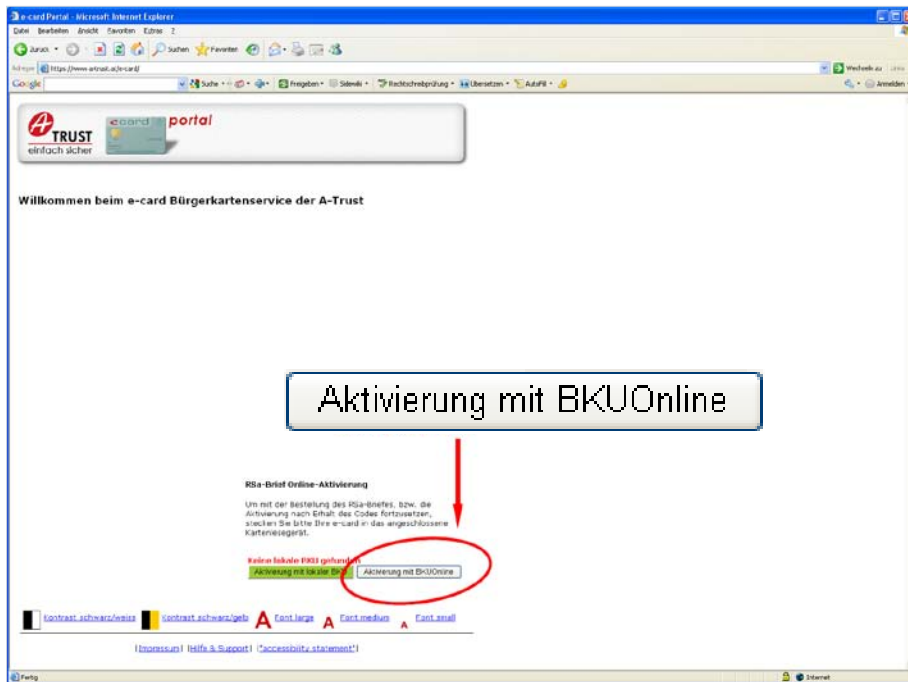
e-card Portal - Microsoft Internet Explorer

Datei Bearbeiten Ansicht Favoriten Extras ?

Zurück Suchen Favoriten

Adresse https://www.a-trust.at/e-card/

Wechseln zu

Google Suche Freigeben Sidewiki Rechtschreibprüfung Übersetzen AutoFill Anmelden

TRUST einfach sicher e-card portal

Willkommen beim e-card Bürgerkartenservice der A-Trust

Aktivierung mit BKUOnline

RSa-Brief Online-Aktivierung

Um mit der Bestellung des RSa-Briefes, bzw. die Aktivierung nach Erhalt des Codes fortzusetzen, stecken Sie bitte Ihre e-card in das angeschlossene Kartenlesegerät.

Keine lokale BKU gefunden

Aktivierung mit lokaler BKU Aktivierung mit BKUOnline

Kontrast schwarz/weiss Kontrast schwarz/gelb A Font large A Font medium A Font small

|Impressum| |Hilfe & Support| |"accessibility statement"|

Fertig Internet